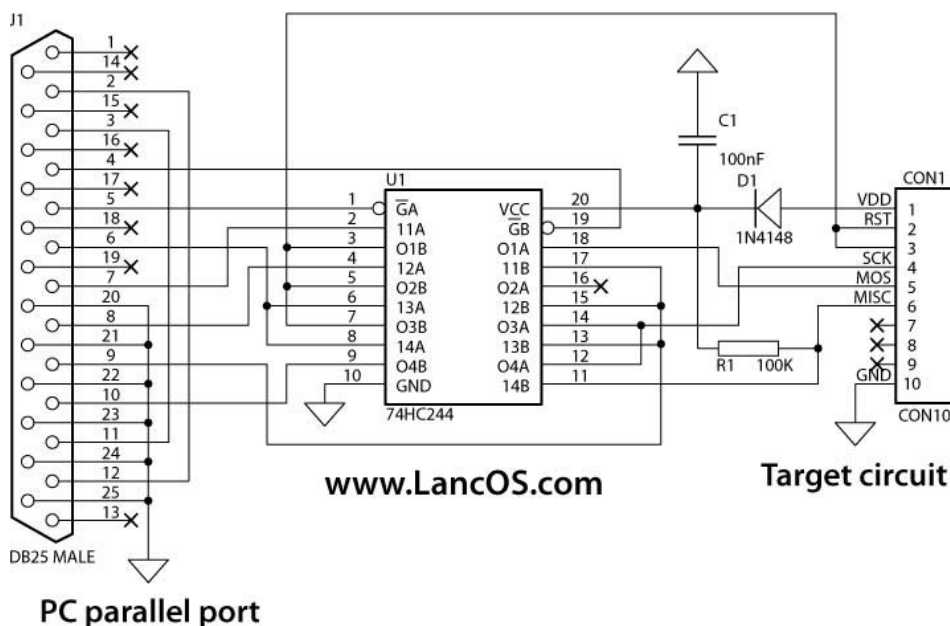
J1
1
14
2
15
3
16
4
17
5
18
6
19
7
20
8
21
9
22
10
23
11
24
12
25
13
DB25 MALE

PC parallel port

U1
1 $\overline{G}$A
2 11A
3 O1B
4 12A
5 O2B
6 13A
7 O3B
8 14A
9 O4B
10 GND
74HC244

VCC 20
$\overline{G}$B 19
O1A 18
11B 17
O2A 16
12B 15
O3A 14
13B 13
O4A 12
14B 11

C1
100nF
D1
1N4148
R1 100K

CON1
VDD 1
RST 2
SCK 3
MOS 4
MISC 5
6
7
8
9
GND 10
CON10

www.LancOS.com

Target circuit